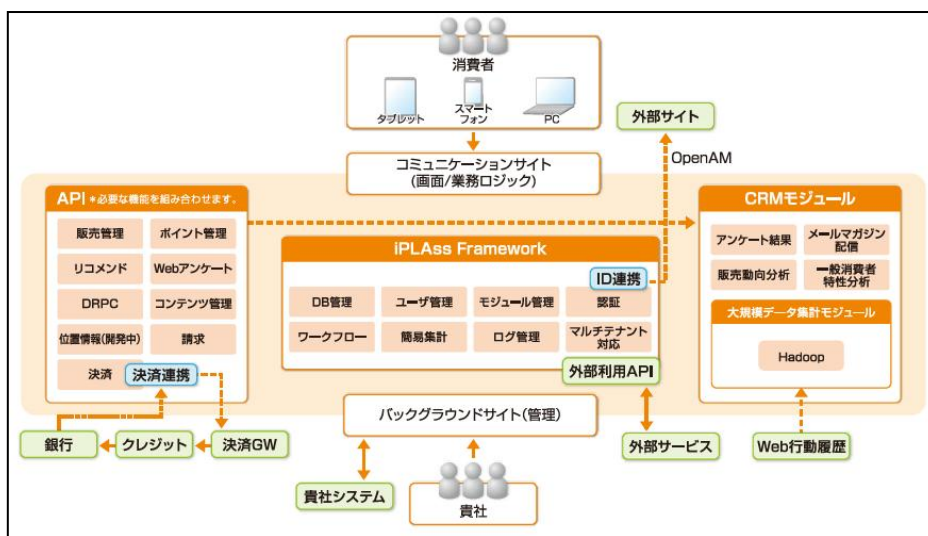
消費者

タブレット

スマートフォン

PC

外部サイト

OpenAM

コミュニケーションサイト
(画面/業務ロジック)

API ＊必要な機能を組み合わせます。

販売管理

ポイント管理

リコメンド

Webアンケート

DRPC

コンテンツ管理

位置情報(開発中)

請求

決済

決済連携

iPLAss Framework

ID連携

DB管理

ユーザ管理

モジュール管理

認証

ワークフロー

簡易集計

ログ管理

マルチテナント対応

外部利用API

CRMモジュール

アンケート結果

メールマガジン配信

販売動向分析

一般消費者特性分析

大規模データ集計モジュール

Hadoop

バックグラウンドサイト(管理)

銀行

クレジット

決済GW

外部サービス

Web行動履歴

貴社システム

貴社